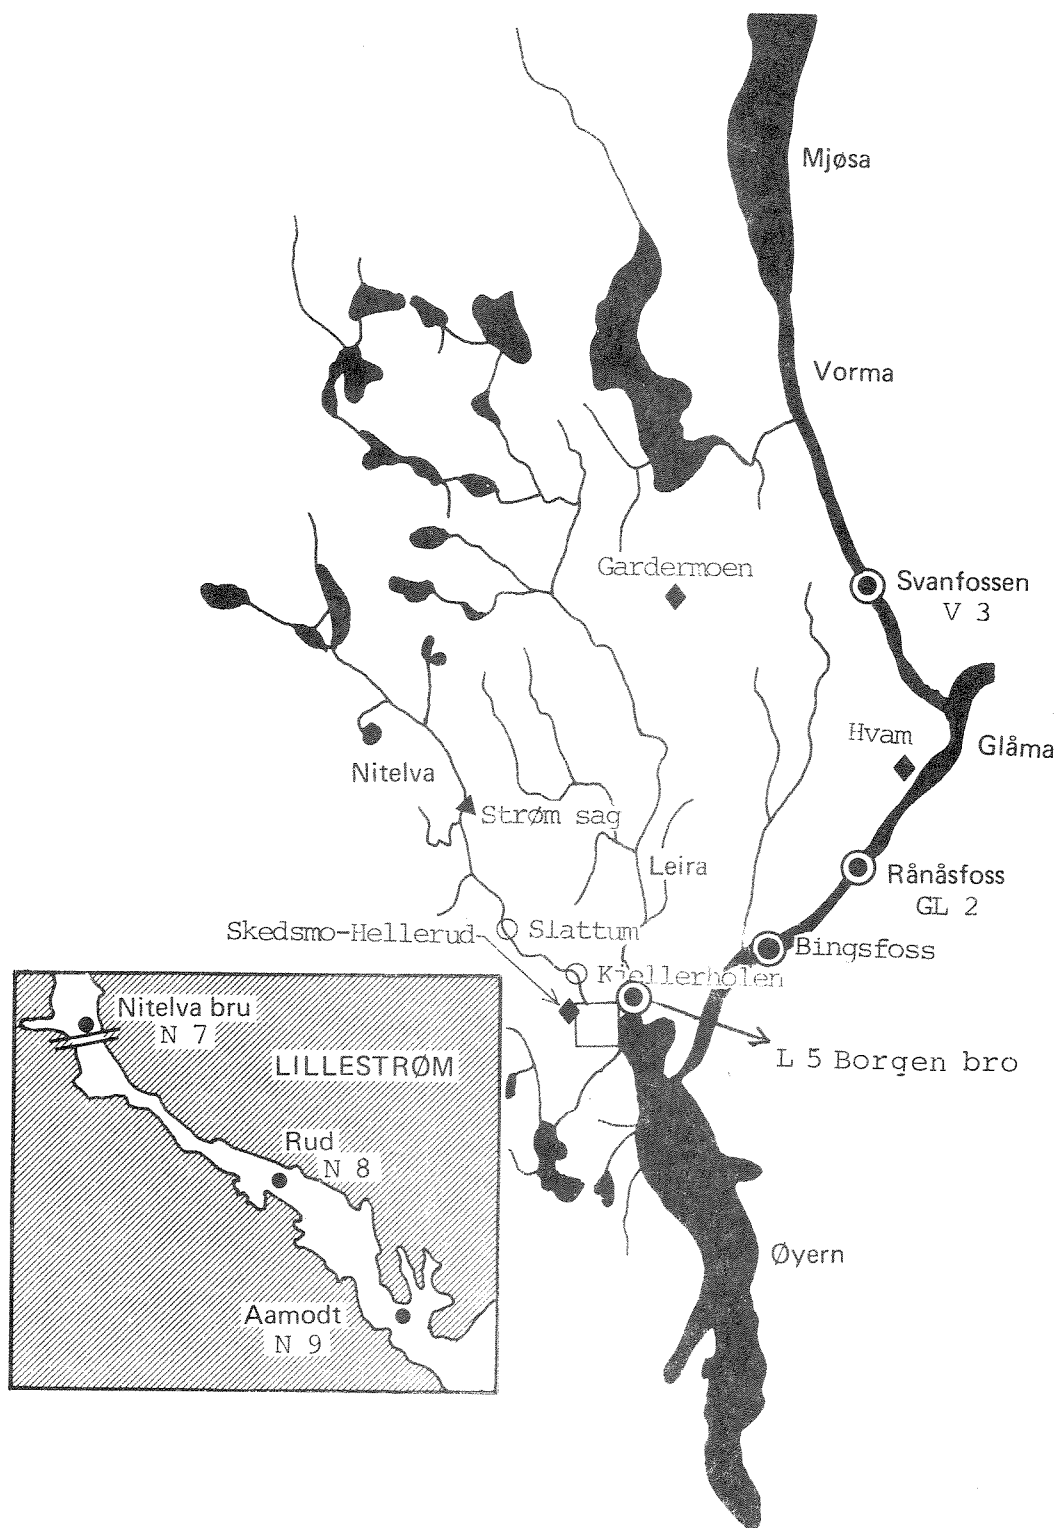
Mjøsa

Vorma

Gardermoen

Svanfossen
V 3

Hvam

Glåma

Nitelva

Strøm sag

Leira

Rånåsfoss
GL 2

Skedsmo-Hellerud

Slattum

Bingsfoss

Kjellerholen

L 5 Borgen bro

Nitelva bru
N 7

LILLESTRØM

Rud
N 8

Aamodt
N 9

Øyern